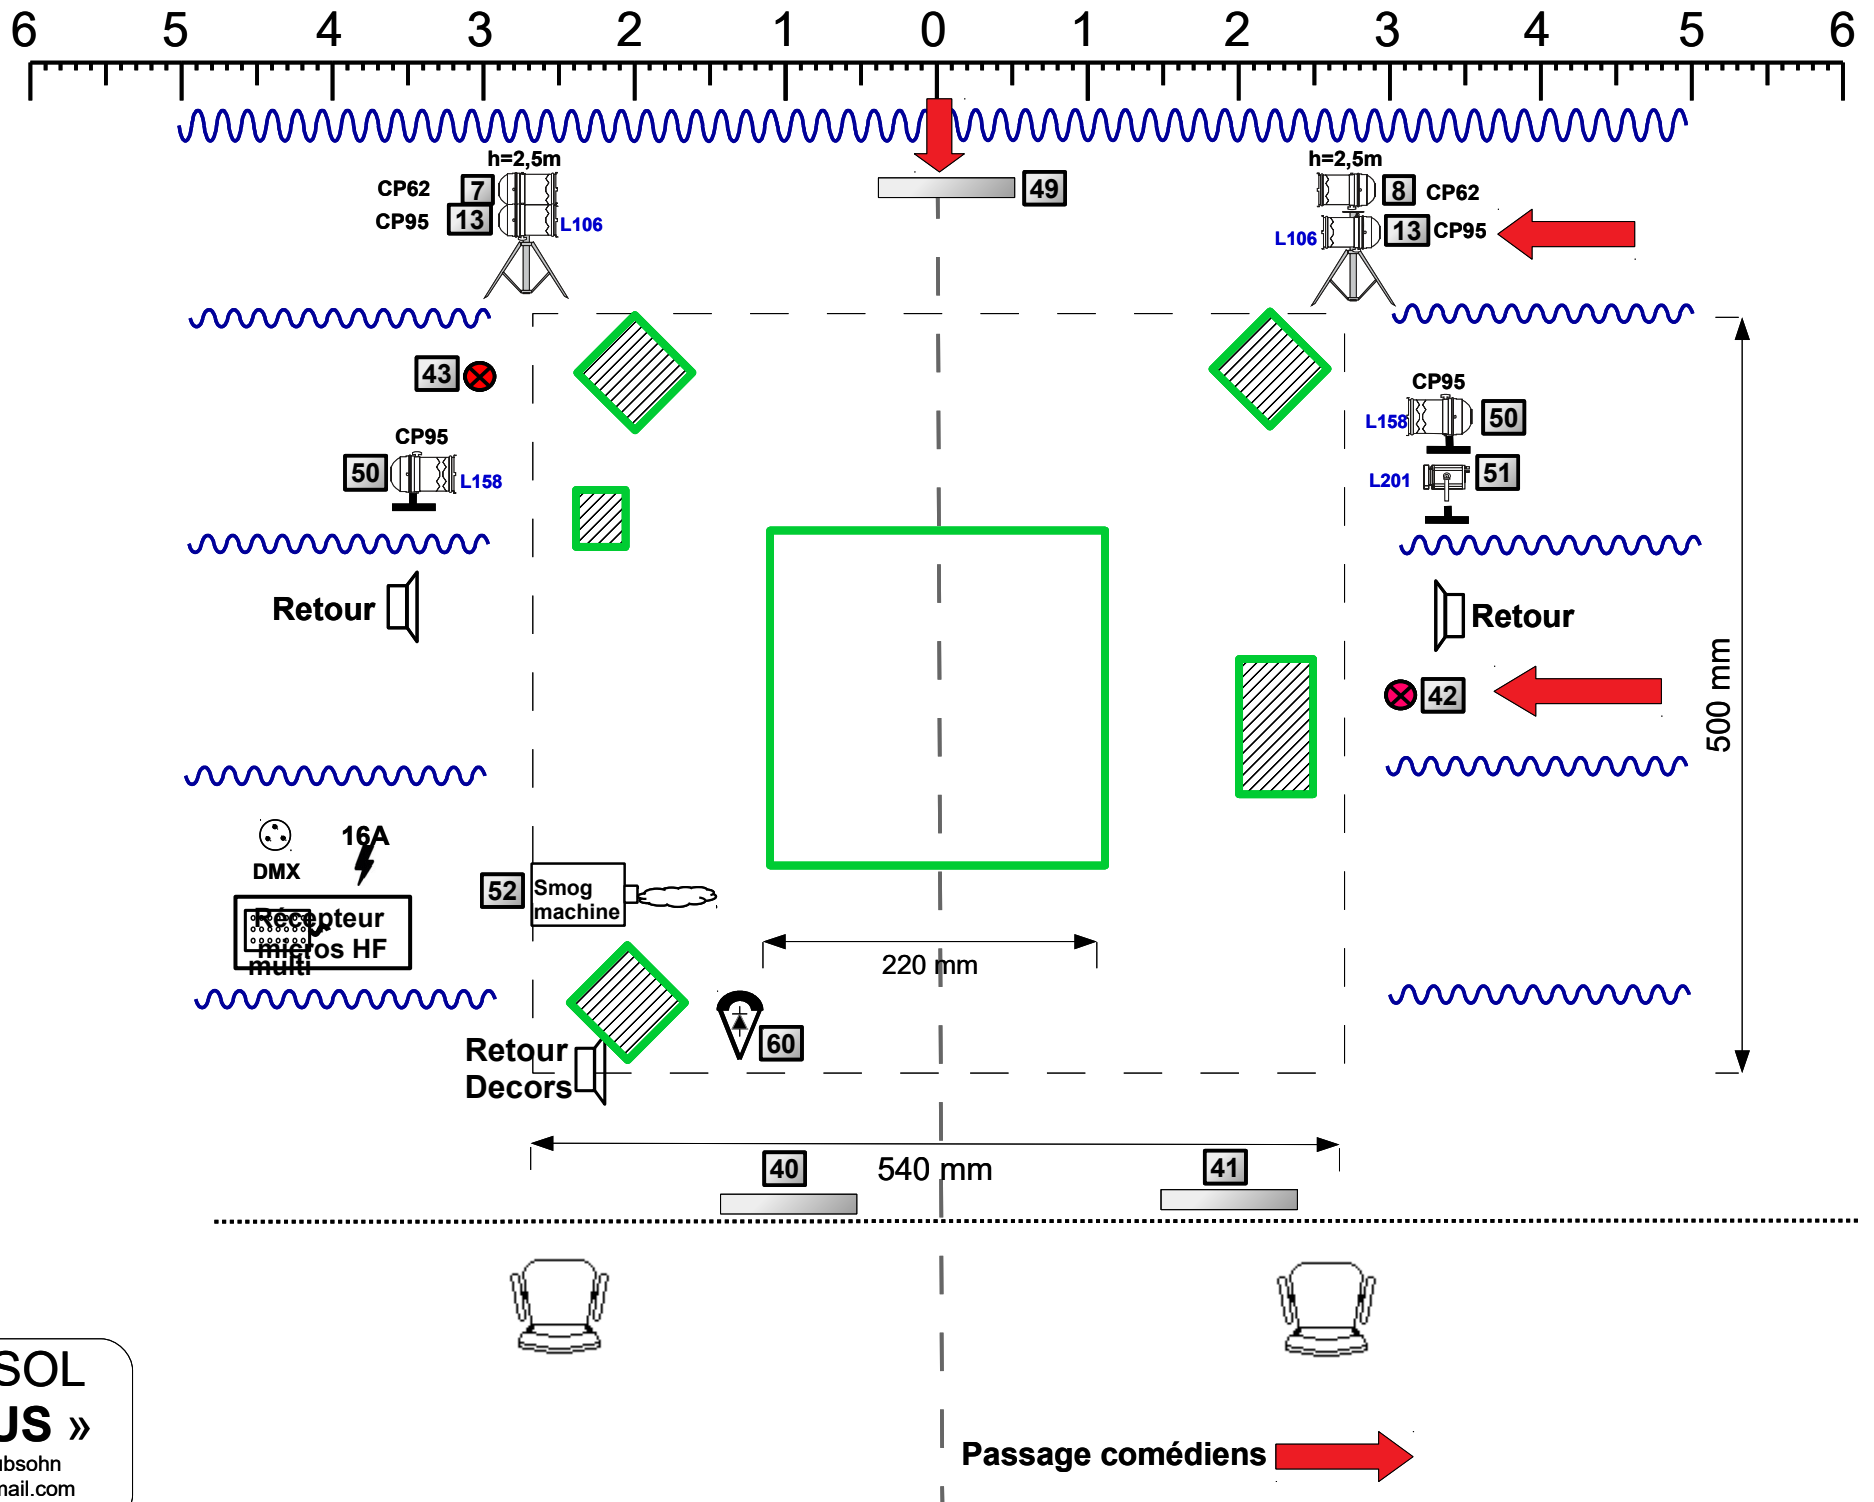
6 5 4 3 2 1 0 1 2 3 4 5 6

h=2,5m
CP62 7
CP95 13
L106

49

h=2,5m
8 CP62
L106 13 CP95

43

CP95
50 L158

CP95
L158 50
L201 51

Retour

Retour

42

500 mm

DMX
16A
multi
Récepteur micros HF

52 Smog machine

220 mm

60

Retour Decors

540 mm
40
41

SOL
US »
bsohn
nail.com

Passage comédiens